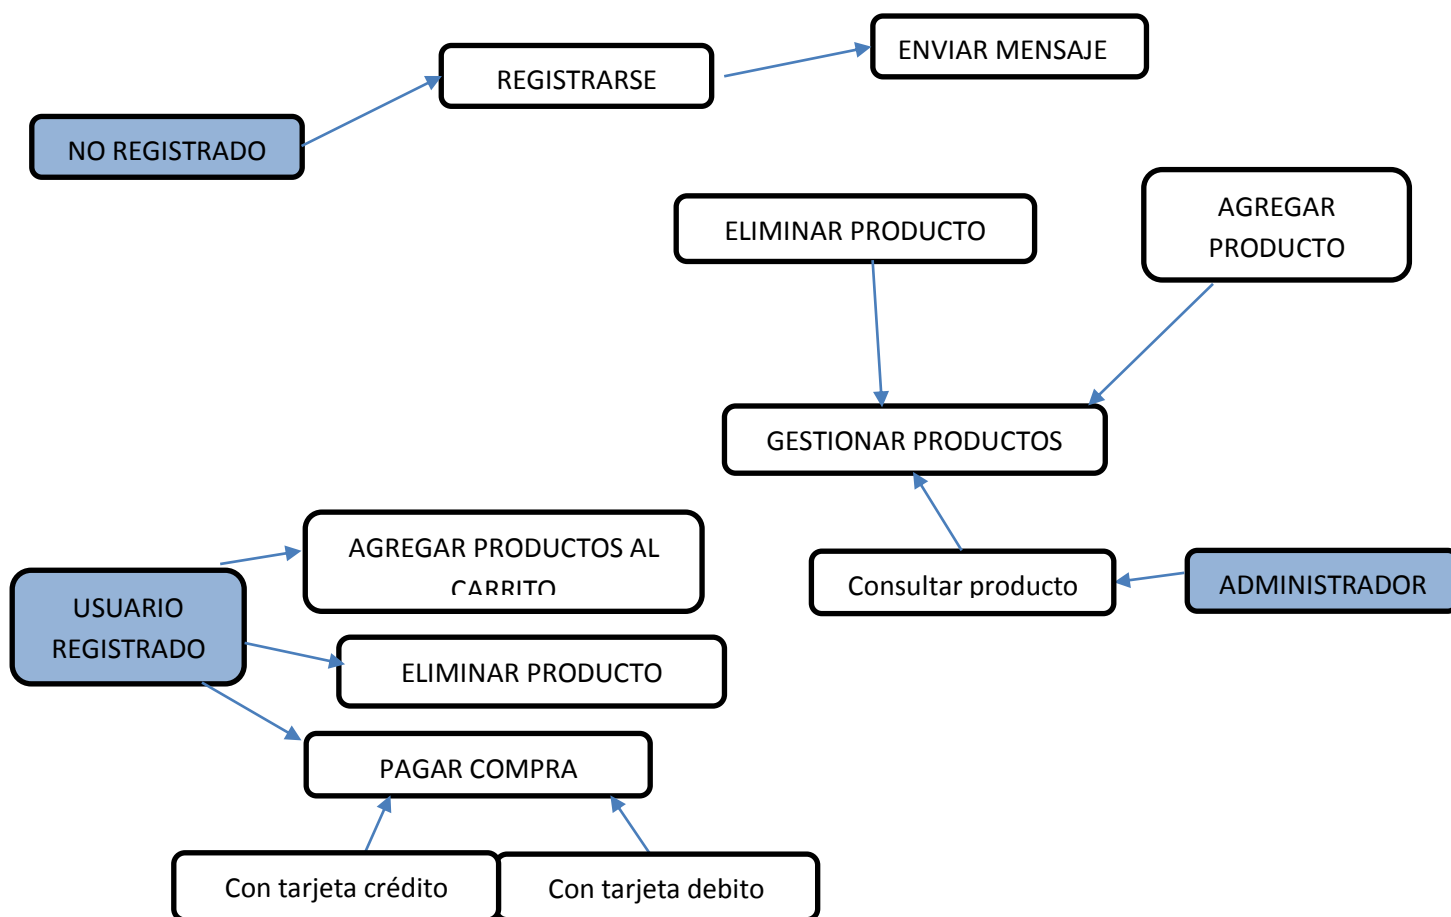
ENVIAR MENSAJE

REGISTRARSE

NO REGISTRADO

ELIMINAR PRODUCTO

AGREGAR PRODUCTO

GESTIONAR PRODUCTOS

AGREGAR PRODUCTOS AL CARRITO

USUARIO REGISTRADO

Consultar producto

ADMINISTRADOR

ELIMINAR PRODUCTO

PAGAR COMPRA

Con tarjeta crédito

Con tarjeta debito